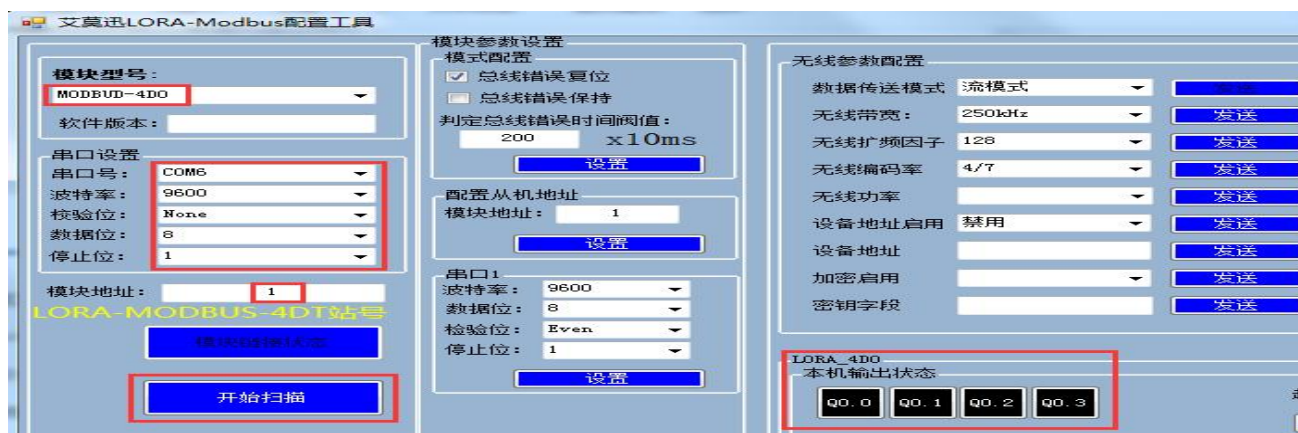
艾莫迅LORA-Modbus配置工具

模块型号：
MODBUD-4DO
软件版本：

串口设置
串口号： COM6
波特率： 9600
校验位： None
数据位： 8
停止位： 1

模块地址： 1
LORA-MODBUS-4DT站号
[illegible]
开始扫描

模块参数设置
模式配置
总线错误复位
总线错误保持
判定总线错误时间阀值：
200 x10ms
设置

配置从机地址
模块地址： 1
设置

串口1
波特率： 9600
数据位： 8
检验位： Even
停止位： 1
设置

无线参数配置
数据传送模式 流模式 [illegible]
无线带宽 250kHz 发送
无线扩频因子 128 发送
无线编码率 4/7 发送
无线功率 发送
设备地址启用 禁用 发送
设备地址 发送
加密启用 发送
密钥字段 发送

LORA_4DO
本机输出状态
Q0.0 Q0.1 Q0.2 Q0.3